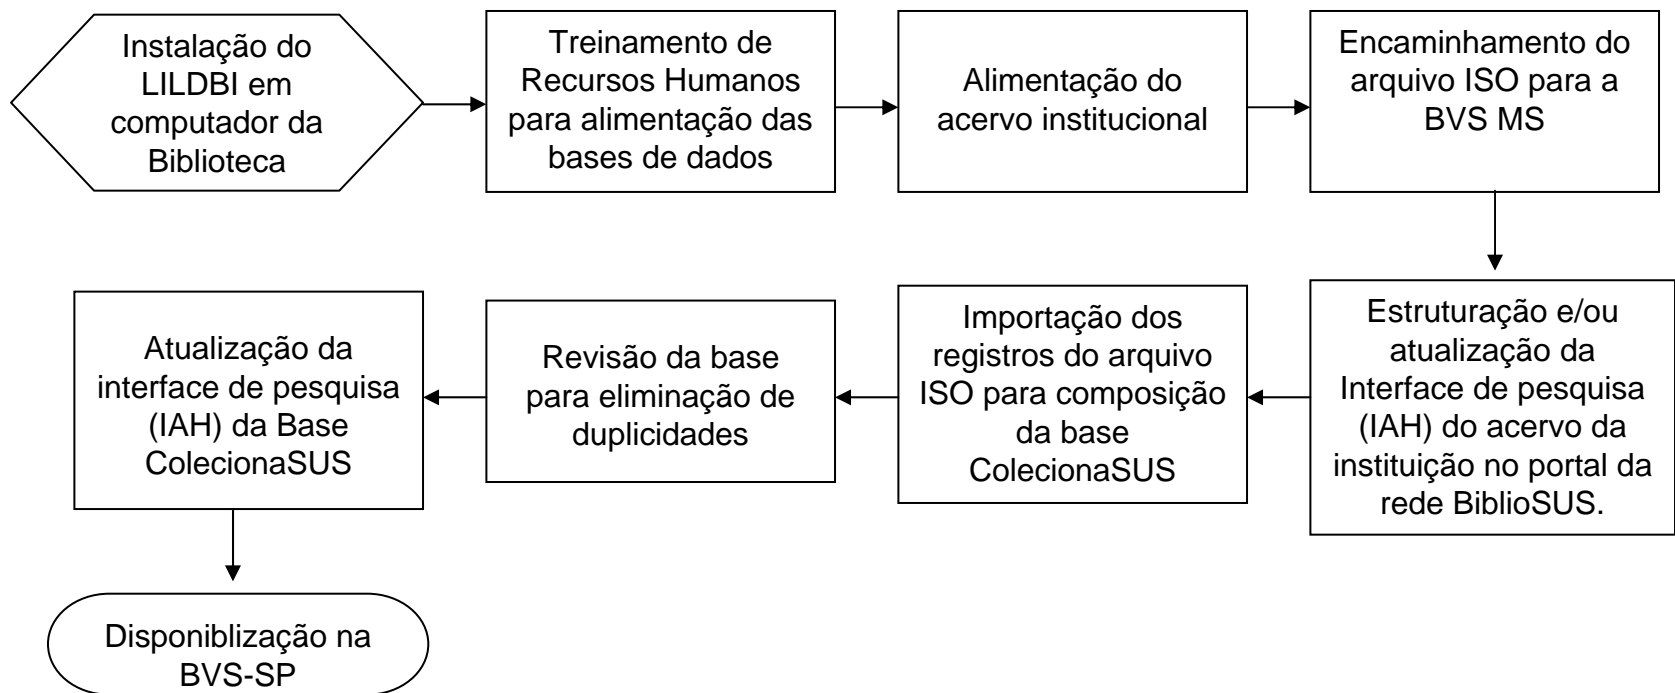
Instalação do LILDBI em computador da Biblioteca

Treinamento de Recursos Humanos para alimentação das bases de dados

Alimentação do acervo institucional

Encaminhamento do arquivo ISO para a BVS MS

Estruturação e/ou atualização da Interface de pesquisa (IAH) do acervo da instituição no portal da rede BiblioSUS.

Importação dos registros do arquivo ISO para composição da base ColecionaSUS

Revisão da base para eliminação de duplicidades

Atualização da interface de pesquisa (IAH) da Base ColecionaSUS

Disponiblização na BVS-SP